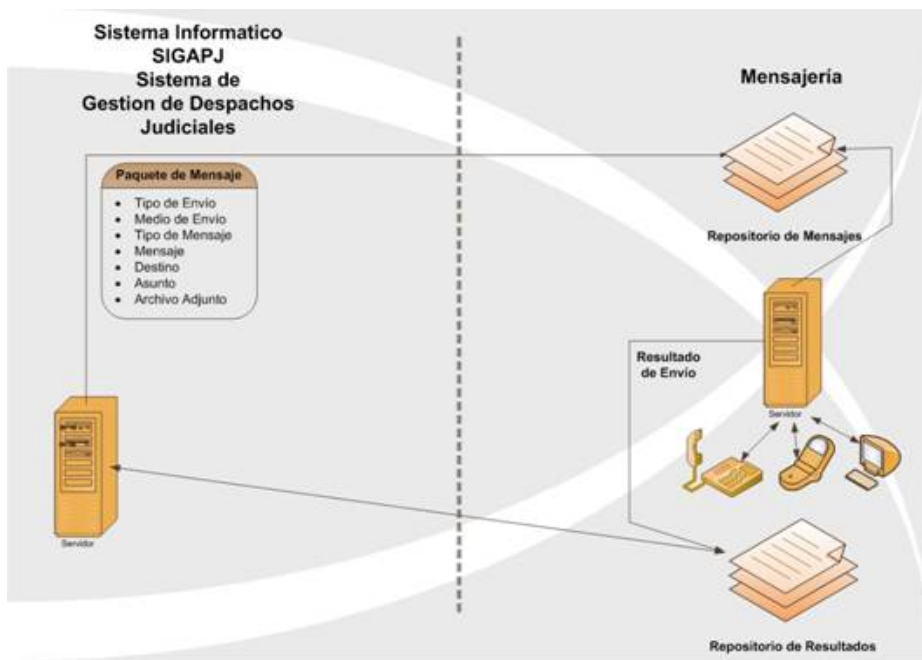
Sistema Informatico
SIGAPJ
Sistema de
Gestion de Despachos
Judiciales

Mensajería

Paquete de Mensaje

- Tipo de Envio
- Medio de Envio
- Tipo de Mensaje
- Mensaje
- Destino
- Asunto
- Archivo Adjunto

Repositorio de Mensajes

Resultado de Envio

Servidor

Servidor

Repositorio de Resultados